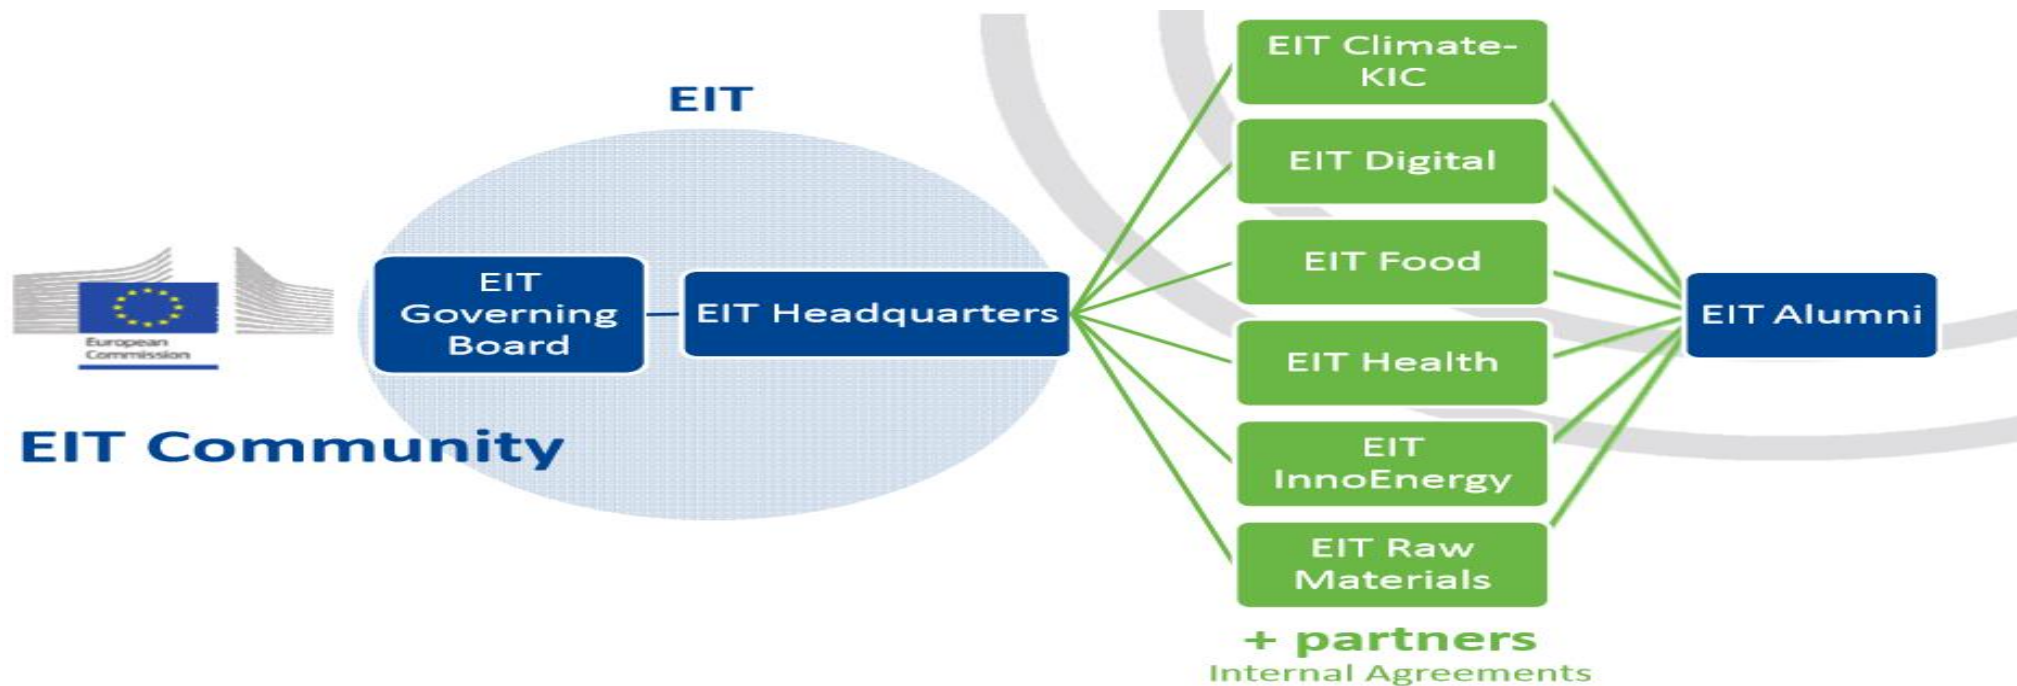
EIT

European Commission

EIT Governing Board

EIT Headquarters

EIT Community

EIT Climate-KIC

EIT Digital

EIT Food

EIT Health

EIT InnoEnergy

EIT Raw Materials

+ partners
Internal Agreements

EIT Alumni